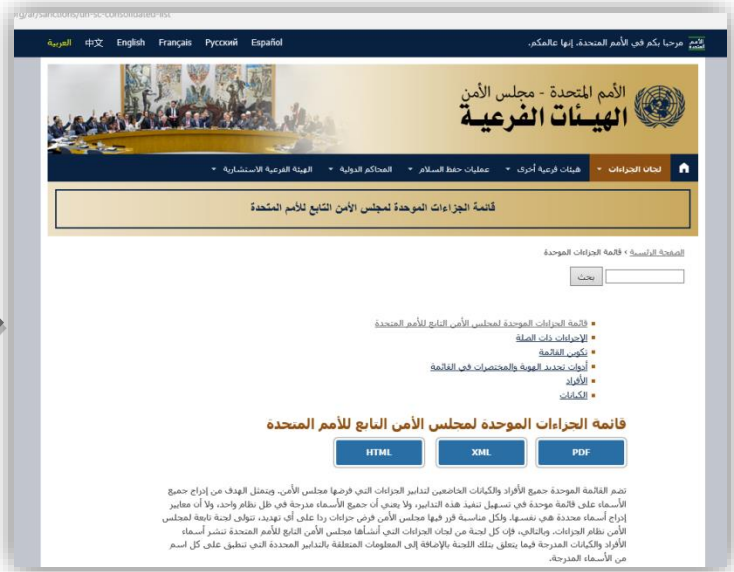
org/ar/sanctions/un-sc-consolidated-list

العربية 中文 English Français Русский Español

الأمم المتحدة مرحبا بكم في الأمم المتحدة. إنها عالمكم.

الأمم المتحدة - مجلس الأمن
الهيئات الفرعية

لجان الجزاءات ▾ هيئات فرعية أخرى ▾ عمليات حفظ السلام ▾ المحاكم الدولية ▾ الهيئة الفرعية الاستشارية ▾

قائمة الجزاءات الموحدة لمجلس الأمن التابع للأمم المتحدة

الصفحة الرئيسية › قائمة الجزاءات الموحدة

بحث

- قائمة الجزاءات الموحدة لمجلس الأمن التابع للأمم المتحدة
- الإجراءات ذات الصلة
- تكوين القائمة
- أدوات تحديد الهوية والمختصرات في القائمة
- الأفراد
- الكيانات

قائمة الجزاءات الموحدة لمجلس الأمن التابع للأمم المتحدة

HTML XML PDF

تضم القائمة الموحدة جميع الأفراد والكيانات الخاضعين لتدابير الجزاءات التي فرضها مجلس الأمن. ويتمثل الهدف من إدراج جميع الأسماء على قائمة موحدة في تسهيل تنفيذ هذه التدابير، ولا يعني أن جميع الأسماء مدرجة في ظل نظام واحد، ولا أن معايير إدراج أسماء محددة هي نفسها. ولكل مناسبة قرر فيها مجلس الأمن فرض جزاءات ردا على أي تهديد، تتولى لجنة تابعة لمجلس الأمن نظام الجزاءات. وبالتالي، فإن كل لجنة من لجان الجزاءات التي أنشأها مجلس الأمن التابع للأمم المتحدة تنشر أسماء الأفراد والكيانات المدرجة فيما يتعلق بتلك اللجنة بالإضافة إلى المعلومات المتعلقة بالتدابير المحددة التي تنطبق على كل اسم من الأسماء المدرجة.